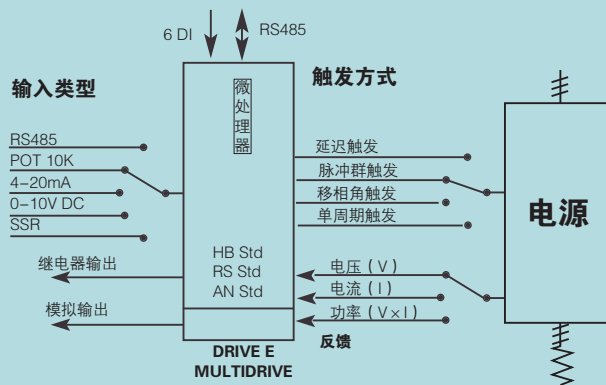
6 DI

RS485

输入类型

触发方式

微处理器

RS485
POT 10K
4–20mA
0–10V DC
SSR

延迟触发
脉冲群触发
移相角触发
单周期触发

电源

继电器输出

HB Std
RS Std
AN Std

电压（V）
电流（I）
功率（V×I）

模拟输出

反馈

DRIVE E
MULTIDRIVE